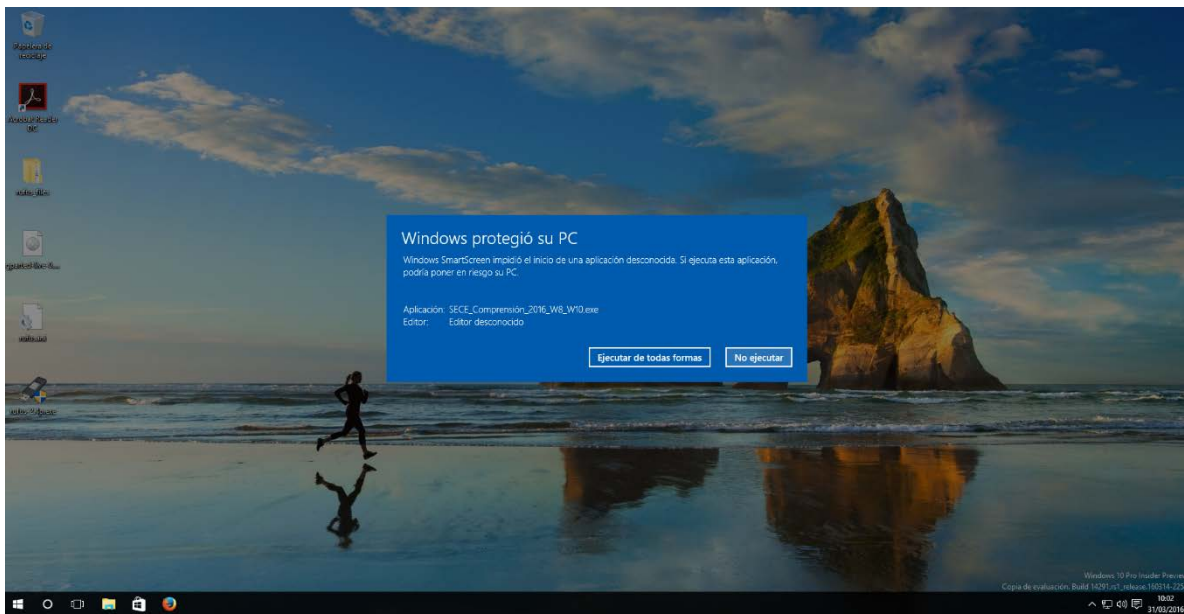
Papelera de reciclaje

Acrobat Reader DC

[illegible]

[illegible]

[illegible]

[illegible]

Windows protegió su PC

Windows SmartScreen impidió el inicio de una aplicación desconocida. Si ejecuta esta aplicación, podría poner en riesgo su PC.

Aplicación: SECE_Comprensión_2016_W8_W10.exe
Editor: Editor desconocido

Ejecutar de todas formas
No ejecutar

Windows 10 Pro Insider Preview
Copia de evaluación. Build 14291.rs1_release.160314-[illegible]

10:02
31/03/2016